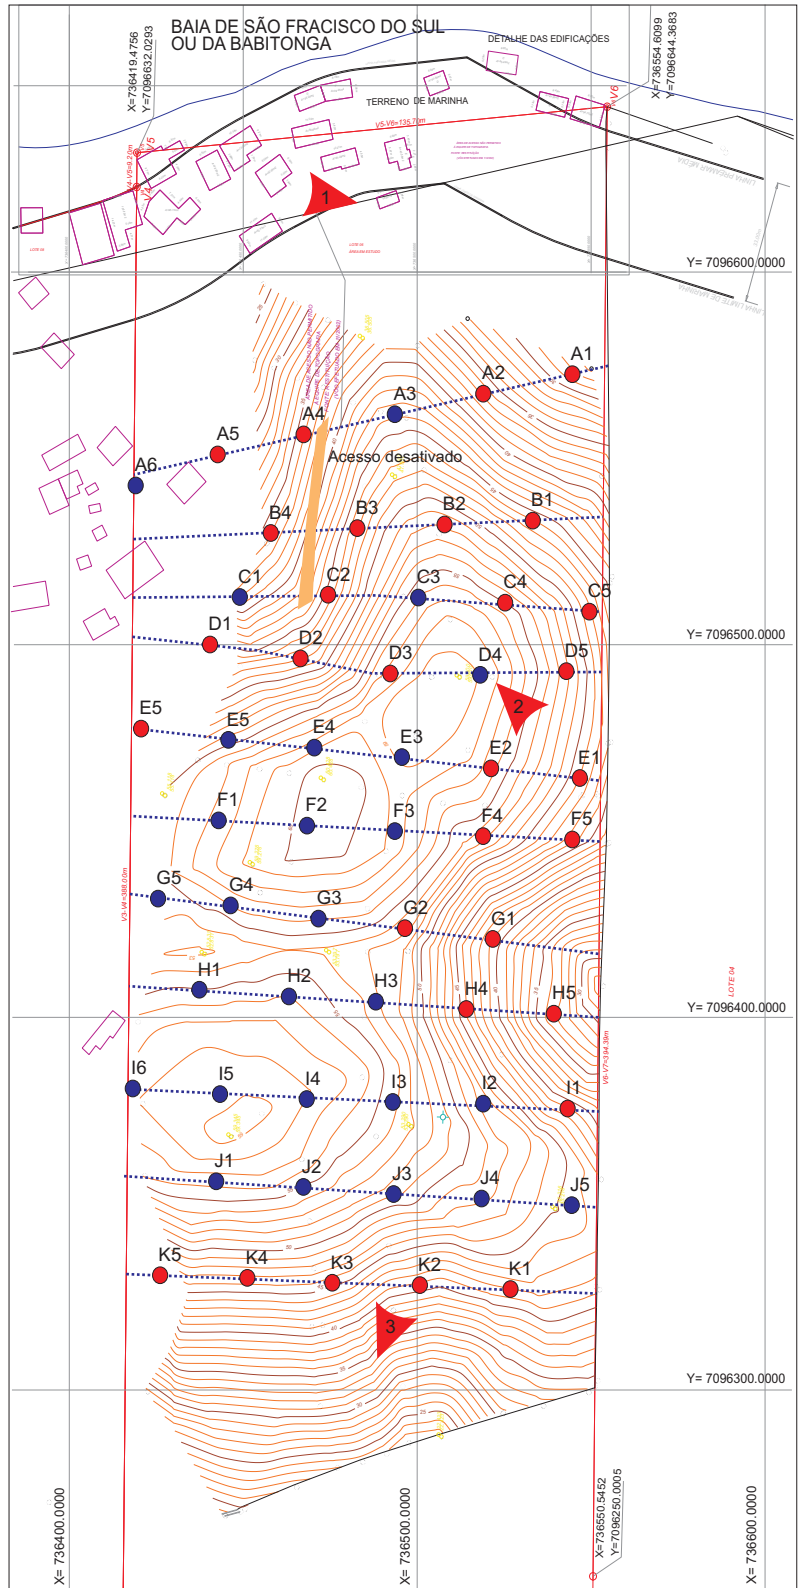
BAIA DE SÃO FRACISCO DO SUL
OU DA BABITONGA

DETALHE DAS EDIFICAÇÕES

X= 736419.4756
Y= 7096632.0293

X= 736554.6009
Y= 7096644.3683

TERRENO DE MARINHA

V5-V6=135.70m

V6

V5

1

Y= 7096600.0000

A1
A2
A3
A4
A5
A6

Acesso desativado

B1
B2
B3
B4

C1
C2
C3
C4
C5

Y= 7096500.0000

D1
D2
D3
D4
D5

2

E5
E5
E4
E3
E2
E1

F1
F2
F3
F4
F5

G5
G4
G3
G2
G1

H1
H2
H3
H4
H5

Y= 7096400.0000

LOTE 04

I6
I5
I4
I3
I2
I1

J1
J2
J3
J4
J5

K5
K4
K3
K2
K1

3

Y= 7096300.0000

X= 736400.0000

X= 736500.0000

X= 736550.5452
Y= 7096250.0005

X= 736600.0000